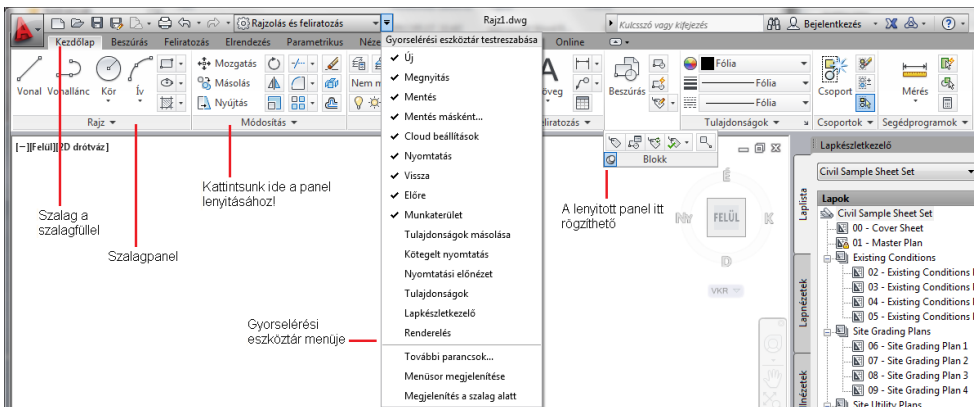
Rajzolás és feliratozás
Rajz1.dwg
Kulcsszó vagy kifejezés
Bejelentkezés
Kezdőlap
Beszúrás
Feliratozás
Elrendezés
Parametrikus
Néze
Online
Gyorselérési eszköztár testreszabása
Új
Megnyitás
Mentés
Mentés másként...
Cloud beállítások
Nyomtatás
Vissza
Előre
Munkaterület
Tulajdonságok másolása
Kötegelt nyomtatás
Nyomtatási előnézet
Tulajdonságok
Lapkészletkezelő
Renderelés
További parancsok...
Menüsor megjelenítése
Megjelenítés a szalag alatt
Vonal
Vonallánc
Kör
Ív
Mozgatás
Másolás
Nyújtás
Nem n
Rajz
Módosítás
öveg
eliratozás
Beszúrás
Blokk
Fólia
Fólia
Fólia
Tulajdonságok
Csoport
Csoportok
Mérés
Segédprogramok
[−][Felül][2D drótváz]
Kattintsunk ide a panel lenyitásához!
Szalag a szalagfüllel
Szalagpanel
A lenyitott panel itt rögzíthető
Gyorselérési eszköztár menüje
É
Ny
FELÜL
K
D
VKR
Lapkészletkezelő
Civil Sample Sheet Set
Lapok
Civil Sample Sheet Set
00 - Cover Sheet
01 - Master Plan
Existing Conditions
02 - Existing Conditions I
03 - Existing Conditions I
04 - Existing Conditions I
05 - Existing Conditions I
Site Grading Plans
06 - Site Grading Plan 1
07 - Site Grading Plan 2
08 - Site Grading Plan 3
09 - Site Grading Plan 4
Site Utility Plans
Laplista
Lapnézetek
ellnézetek